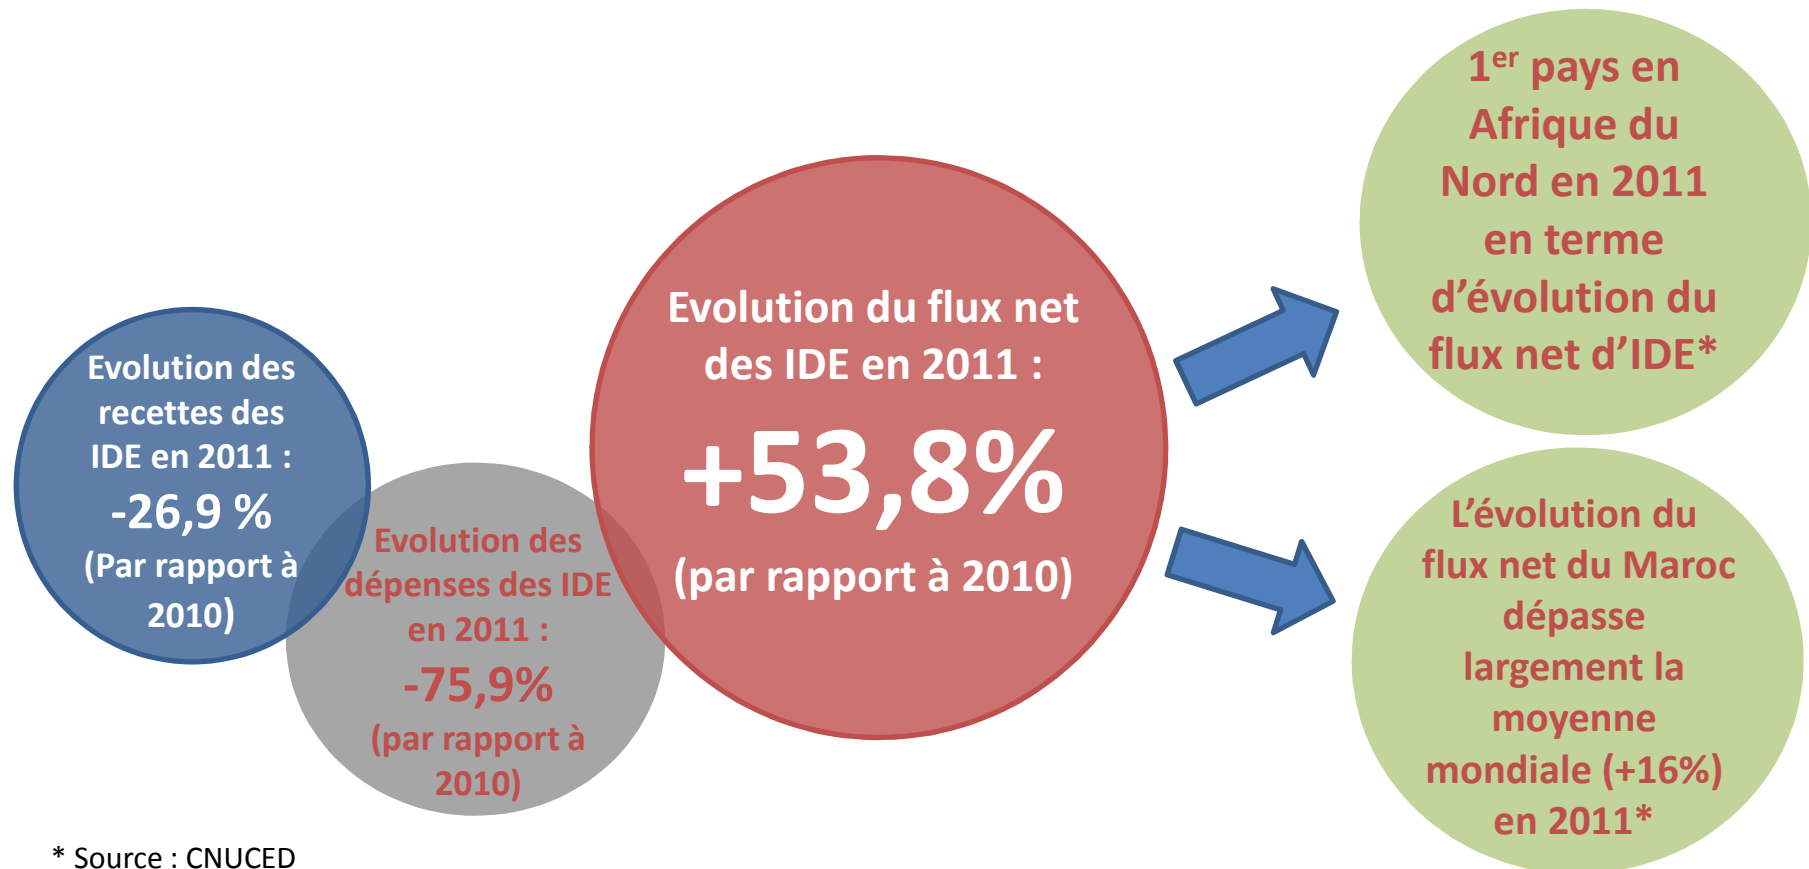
Evolution des recettes des IDE en 2011 :
-26,9 %
(Par rapport à 2010)

Evolution des dépenses des IDE en 2011 :
-75,9%
(par rapport à 2010)

Evolution du flux net des IDE en 2011 :
+53,8%
(par rapport à 2010)

1$^{er}$ pays en Afrique du Nord en 2011 en terme d'évolution du flux net d'IDE*

L'évolution du flux net du Maroc dépasse largement la moyenne mondiale (+16%) en 2011*

* Source : CNUCED